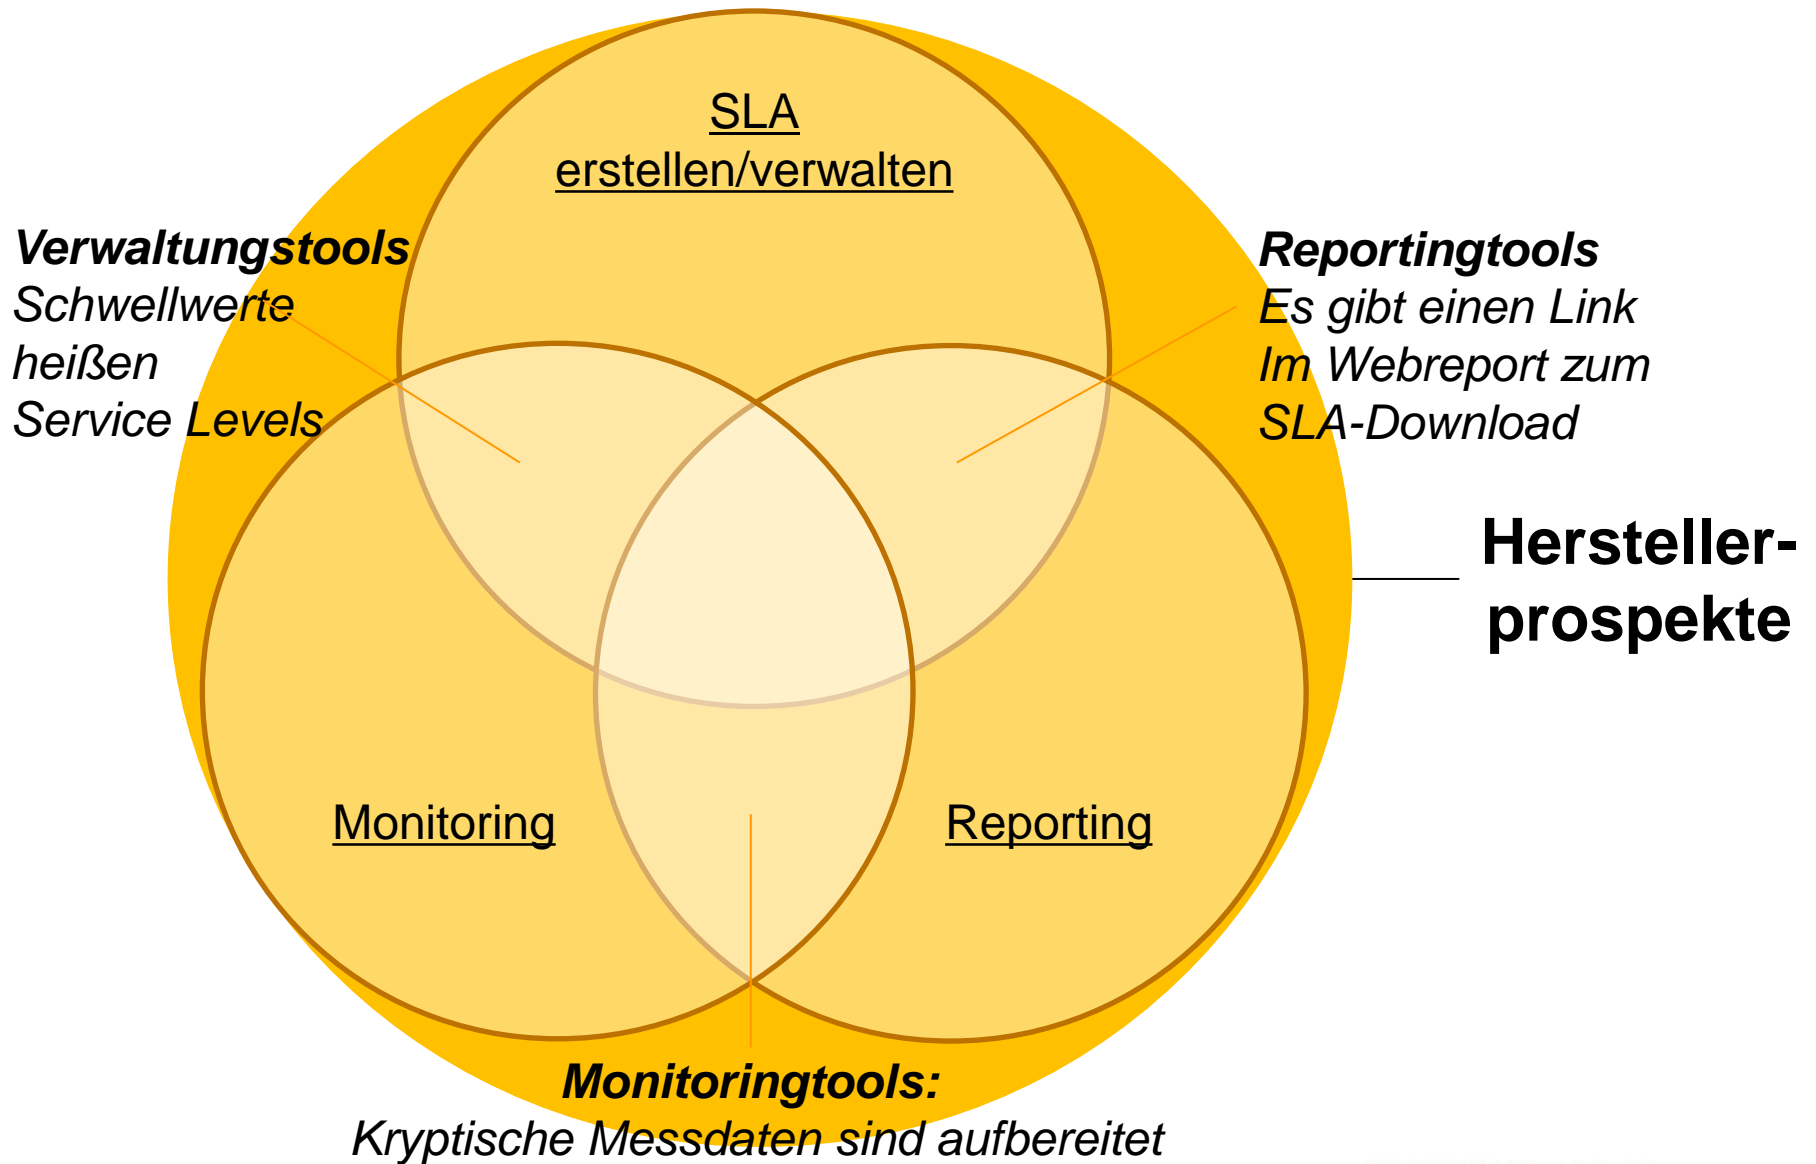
SLA
erstellen/verwalten

Verwaltungstools
Schwellwerte
heißen
Service Levels

Reportingtools
Es gibt einen Link
Im Webreport zum
SLA-Download

Hersteller-
prospekte

Monitoring

Reporting

Monitoringtools:
Kryptische Messdaten sind aufbereitet